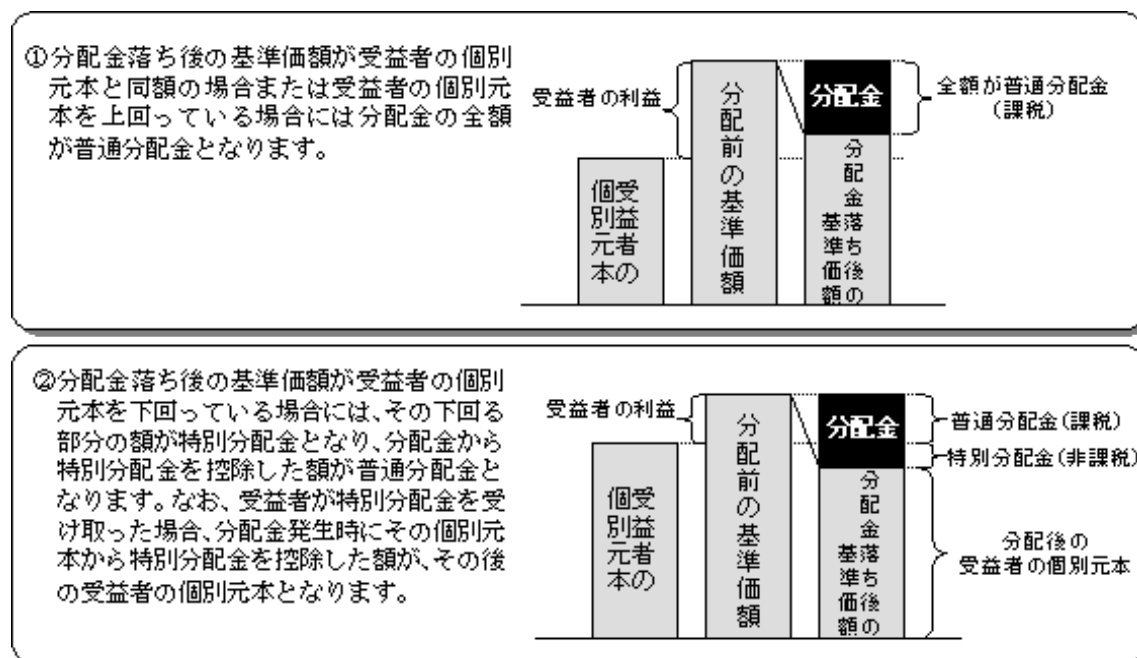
①分配金落ち後の基準価額が受益者の個別元本と同額の場合または受益者の個別元本を上回っている場合には分配金の全額が普通分配金となります。

受益者の利益

受益者の個別元本

分配前の基準価額

分配金

分配金落ち後の基準価額

全額が普通分配金（課税）

②分配金落ち後の基準価額が受益者の個別元本を下回っている場合には、その下回る部分の額が特別分配金となり、分配金から特別分配金を控除した額が普通分配金となります。なお、受益者が特別分配金を受け取った場合、分配金発生時にその個別元本から特別分配金を控除した額が、その後の受益者の個別元本となります。

受益者の利益

受益者の個別元本

分配前の基準価額

分配金

分配金落ち後の基準価額

普通分配金（課税）

特別分配金（非課税）

分配後の受益者の個別元本